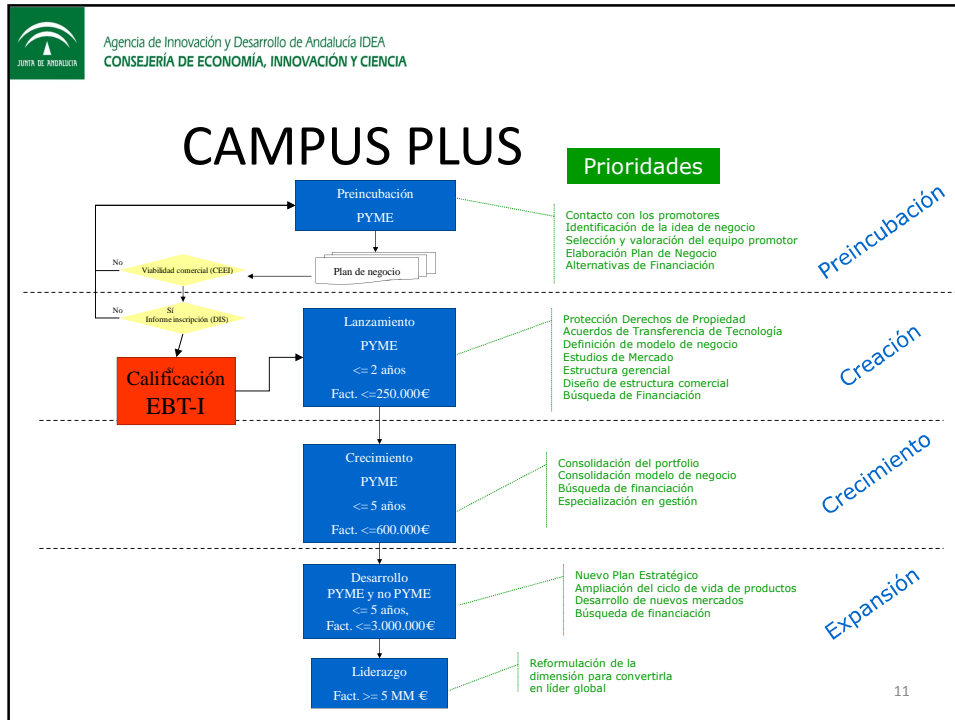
JUNTA DE ANDALUCIA

Agencia de Innovación y Desarrollo de Andalucía IDEA
CONSEJERÍA DE ECONOMÍA, INNOVACIÓN Y CIENCIA

CAMPUS PLUS

Prioridades

Preincubación
PYME

No
Viabilidad comercial (CEEI)

Plan de negocio

Sí
No
Informe inscripción (DIS)

Sí
Calificación EBT-I

Contacto con los promotores
Identificación de la idea de negocio
Selección y valoración del equipo promotor
Elaboración Plan de Negocio
Alternativas de Financiación

Preincubación

Lanzamiento
PYME
<= 2 años
Fact. <=250.000€

Protección Derechos de Propiedad
Acuerdos de Transferencia de Tecnología
Definición de modelo de negocio
Estudios de Mercado
Estructura gerencial
Diseño de estructura comercial
Búsqueda de Financiación

Creación

Crecimiento
PYME
<= 5 años
Fact. <=600.000€

Consolidación del portfolio
Consolidación modelo de negocio
Búsqueda de financiación
Especialización en gestión

Crecimiento

Desarrollo
PYME y no PYME
<= 5 años,
Fact. <=3.000.000€

Nuevo Plan Estratégico
Ampliación del ciclo de vida de productos
Desarrollo de nuevos mercados
Búsqueda de financiación

Expansión

Liderazgo
Fact. >= 5 MM €

Reformulación de la dimensión para convertirla en líder global

11